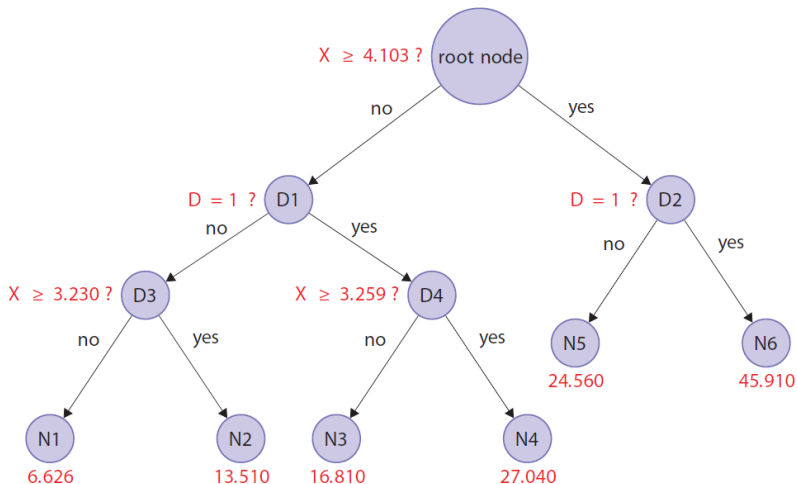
$X \geq 4.103$ ? root node

no

yes

$D = 1$ ? D1

$D = 1$ ? D2

no

yes

no

yes

$X \geq 3.230$ ? D3

$X \geq 3.259$ ? D4

no

yes

no

yes

N5
24.560

N6
45.910

N1
6.626

N2
13.510

N3
16.810

N4
27.040